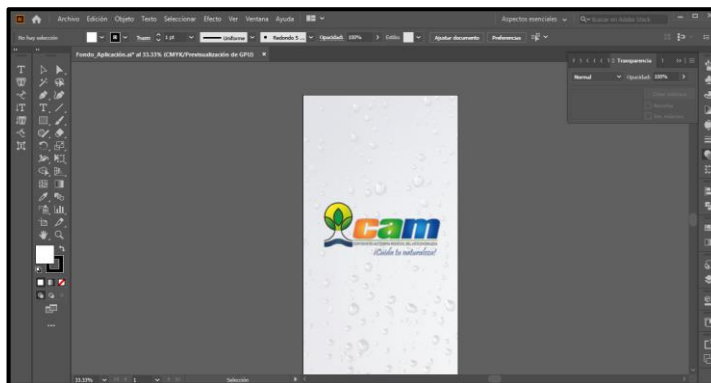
Archivo Edición Objeto Texto Seleccionar Efecto Ver Ventana Ayuda

Aspectos esenciales

No hay selección

Trazo 1 pt

Uniforme

Redondo 5 ...

Opacidad: 100%

Estilo:

Ajustar documento

Preferencias

Fondo_Aplicación.ai* al 33.33% (CMYK/Previsualización de GPU)

Transparencia

Normal

Opacidad: 100%

cam

¡Cuida tu naturaleza!

33.33%

1

Selección